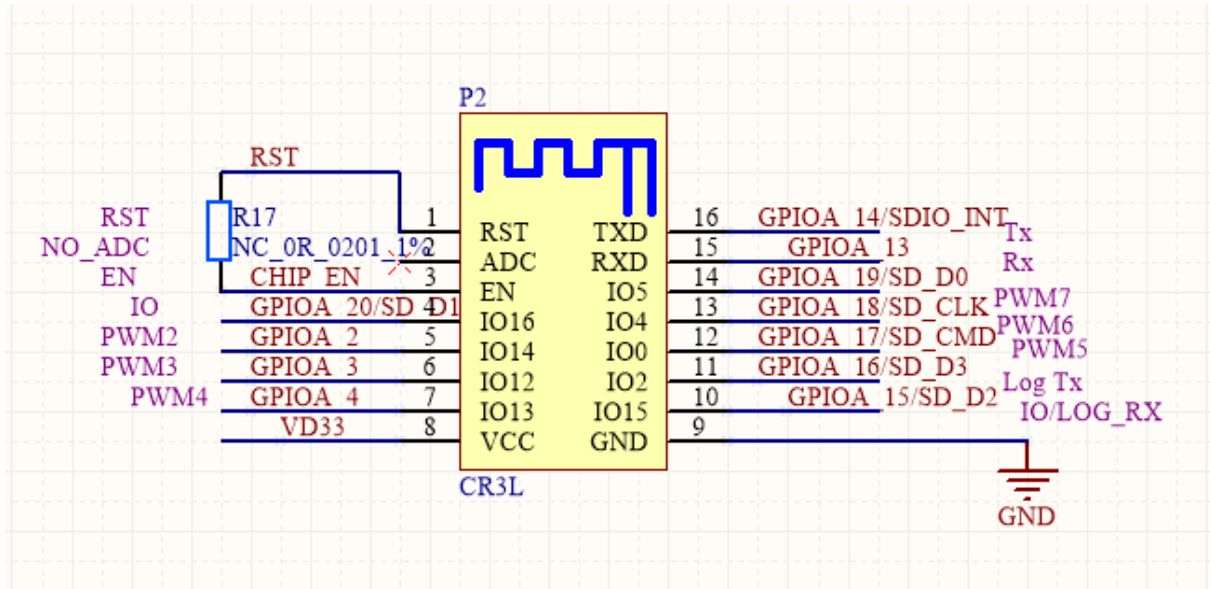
P2

RST

RST
NO_ADC
EN
IO
PWM2
PWM3
PWM4

R17
NC_0R_0201_1%
CHIP_EN
GPIOA_20/SD_D1
GPIOA_2
GPIOA_3
GPIOA_4
VD33

1
2
3
4
5
6
7
8

RST
ADC
EN
IO16
IO14
IO12
IO13
VCC

TXD
RXD
IO5
IO4
IO0
IO2
IO15
GND

16
15
14
13
12
11
10
9

GPIOA_14/SDIO_INT
GPIOA_13
GPIOA_19/SD_D0
GPIOA_18/SD_CLK
GPIOA_17/SD_CMD
GPIOA_16/SD_D3
GPIOA_15/SD_D2

Tx
Rx
PWM7
PWM6
PWM5
Log Tx
IO/LOG_RX

CR3L

GND